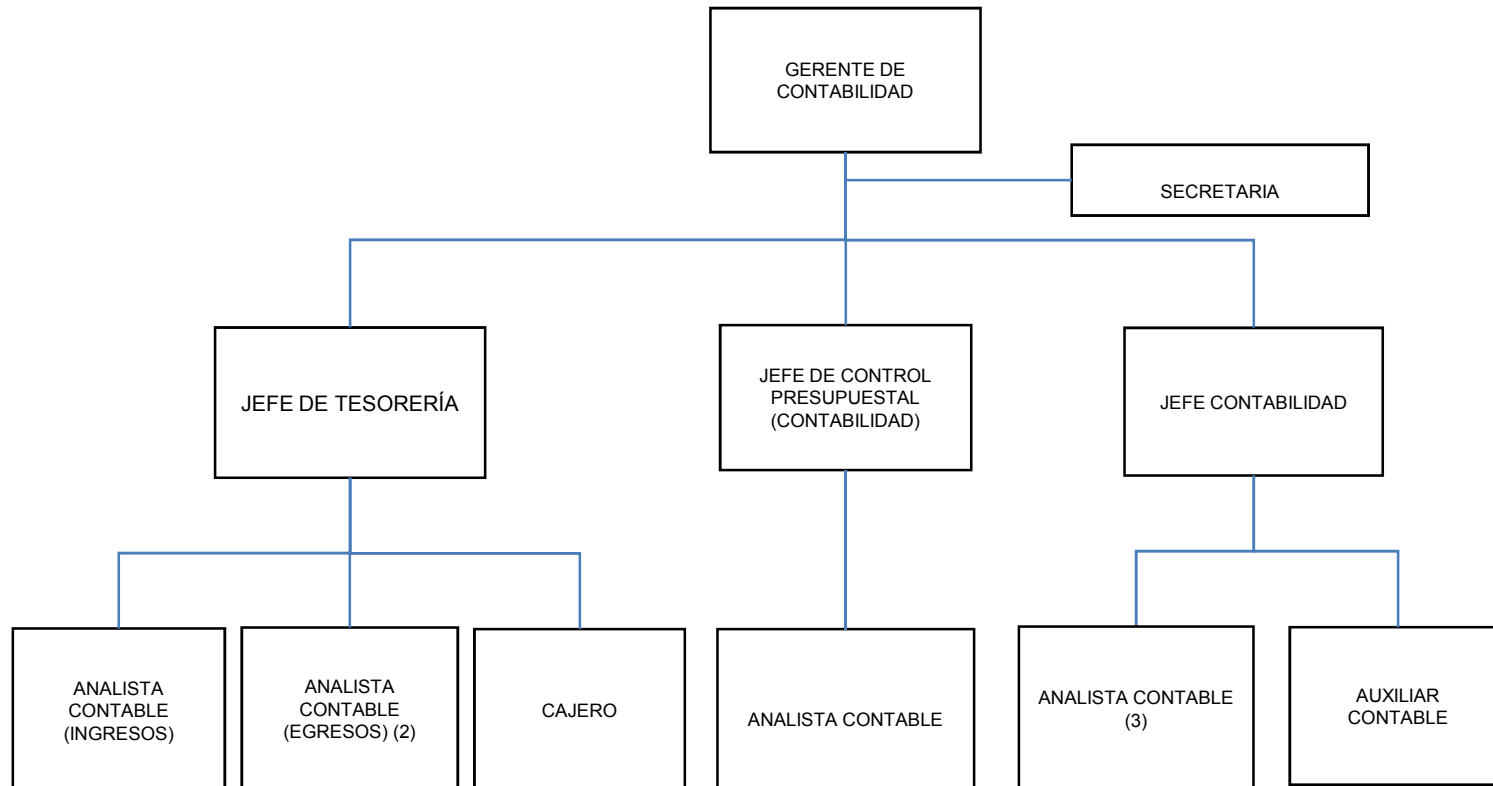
GERENTE DE CONTABILIDAD

SECRETARIA

JEFE DE TESORERÍA

JEFE DE CONTROL PRESUPUESTAL (CONTABILIDAD)

JEFE CONTABILIDAD

ANALISTA CONTABLE (INGRESOS)

ANALISTA CONTABLE (EGRESOS) (2)

CAJERO

ANALISTA CONTABLE

ANALISTA CONTABLE (3)

AUXILIAR CONTABLE